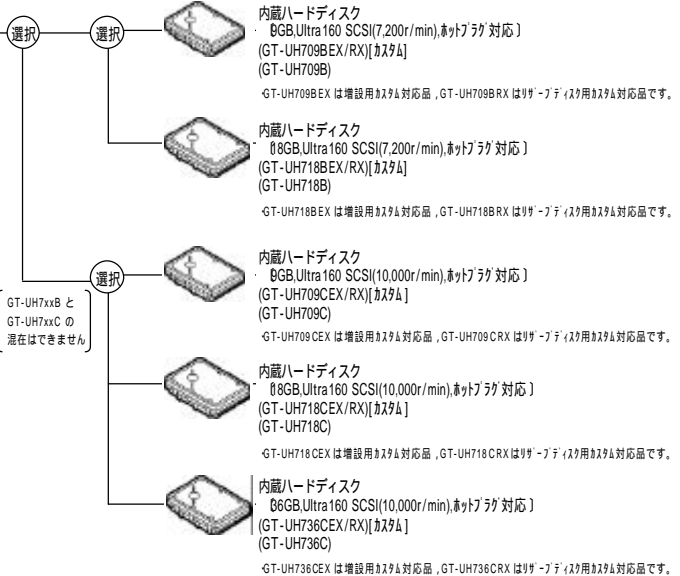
選択

選択

内蔵ハードディスク
(9GB,Ultra160 SCSI(7,200r/min),ホットプラグ対応)
(GT-UH709BEX/RX)[カスタム]
(GT-UH709B)

·GT-UH709BEX は増設用カスタム対応品，GT-UH709BRX はリザーブディスク用カスタム対応品です。

内蔵ハードディスク
(18GB,Ultra160 SCSI(7,200r/min),ホットプラグ対応)
(GT-UH718BEX/RX)[カスタム]
(GT-UH718B)

·GT-UH718BEX は増設用カスタム対応品，GT-UH718BRX はリザーブディスク用カスタム対応品です。

GT-UH7xxB と GT-UH7xxC の混在はできません

選択

内蔵ハードディスク
(9GB,Ultra160 SCSI(10,000r/min),ホットプラグ対応)
(GT-UH709CEX/RX)[カスタム]
(GT-UH709C)

·GT-UH709CEX は増設用カスタム対応品，GT-UH709CRX はリザーブディスク用カスタム対応品です。

内蔵ハードディスク
(18GB,Ultra160 SCSI(10,000r/min),ホットプラグ対応)
(GT-UH718CEX/RX)[カスタム]
(GT-UH718C)

·GT-UH718CEX は増設用カスタム対応品，GT-UH718CRX はリザーブディスク用カスタム対応品です。

内蔵ハードディスク
(36GB,Ultra160 SCSI(10,000r/min),ホットプラグ対応)
(GT-UH736CEX/RX)[カスタム]
(GT-UH736C)

·GT-UH736CEX は増設用カスタム対応品，GT-UH736CRX はリザーブディスク用カスタム対応品です。